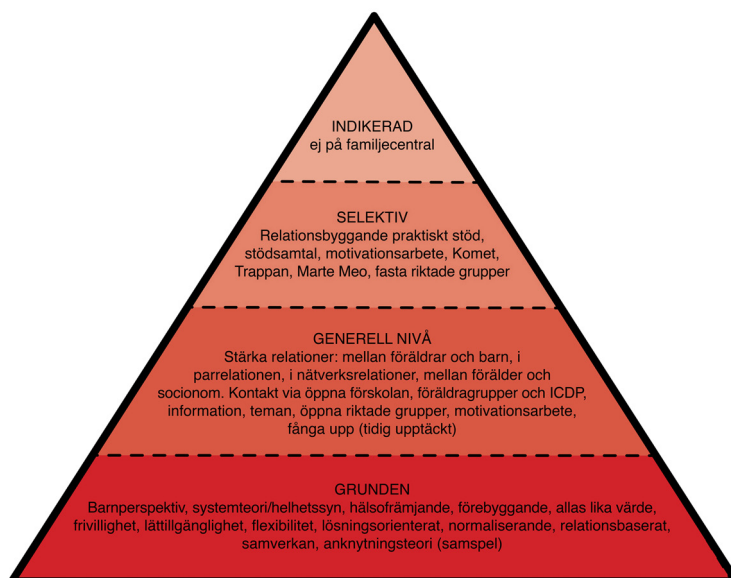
INDIKERAD
ej på familjecentral

SELEKTIV
Relationsbyggande praktiskt stöd, stödsamtal, motivationsarbete, Komet, Trappan, Marte Meo, fasta riktade grupper

GENERELL NIVÅ
Stärka relationer: mellan föräldrar och barn, i parrelationen, i nätverksrelationer, mellan förälder och socionom. Kontakt via öppna förskolan, föräldragrupper och ICDP, information, teman, öppna riktade grupper, motivationsarbete, fånga upp (tidig upptäckt)

GRUNDEN
Barnperspektiv, systemteori/helhetssyn, hälsofrämjande, förebyggande, allas lika värde, frivillighet, lättillgänglighet, flexibilitet, lösningsorienterat, normaliserande, relationsbaserat, samverkan, anknytningsteori (samspel)